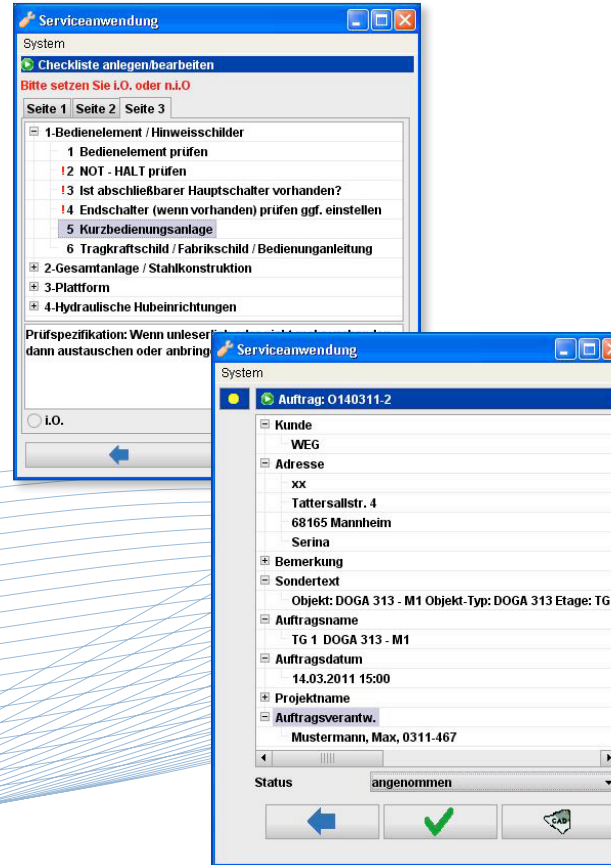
Serviceanwendung

System

Checkliste anlegen/bearbeiten

Bitte setzen Sie i.O. oder n.i.O

Seite 1 | Seite 2 | Seite 3

1-Bedienelement / Hinweisschilder
1 Bedienelement prüfen
!2 NOT - HALT prüfen
!3 Ist abschließbarer Hauptschalter vorhanden?
!4 Endschalter (wenn vorhanden) prüfen ggf. einstellen
5 Kurzbedienungsanlage
6 Tragkraftschild / Fabrikschild / Bedienunganleitung
2-Gesamtanlage / Stahlkonstruktion
3-Plattform
4-Hydraulische Hubeinrichtungen

Prüfspezifikation: Wenn unleserlich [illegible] dann austauschen oder anbring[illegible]

i.O.

Serviceanwendung

System

Auftrag: O140311-2
Kunde
WEG
Adresse
xx
Tattersallstr. 4
68165 Mannheim
Serina
Bemerkung
Sondertext
Objekt: DOGA 313 - M1 Objekt-Typ: DOGA 313 Etage: TG
Auftragsname
TG 1 DOGA 313 - M1
Auftragsdatum
14.03.2011 15:00
Projektname
Auftragsverantw.
Mustermann, Max, 0311-467

Status angenommen

CAD